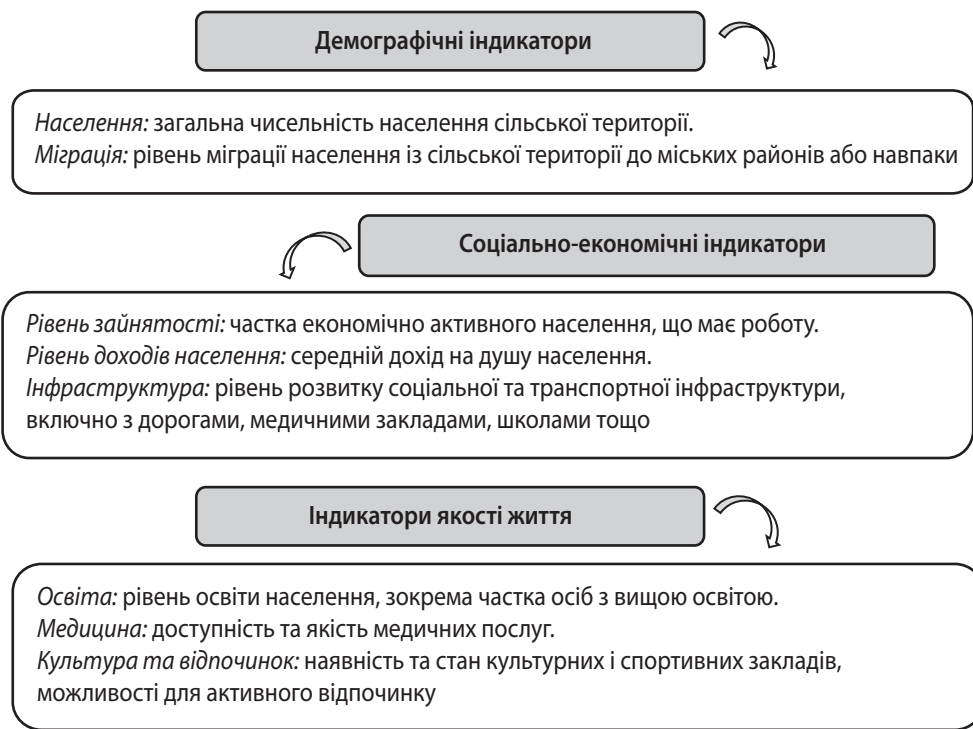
Демографічні індикатори

Населення: загальна чисельність населення сільської території.
Міграція: рівень міграції населення із сільської території до міських районів або навпаки

Соціально-економічні індикатори

Рівень зайнятості: частка економічно активного населення, що має роботу.
Рівень доходів населення: середній дохід на душу населення.
Інфраструктура: рівень розвитку соціальної та транспортної інфраструктури, включно з дорогами, медичними закладами, школами тощо

Індикатори якості життя

Освіта: рівень освіти населення, зокрема частка осіб з вищою освітою.
Медицина: доступність та якість медичних послуг.
Культура та відпочинок: наявність та стан культурних і спортивних закладів, можливості для активного відпочинку